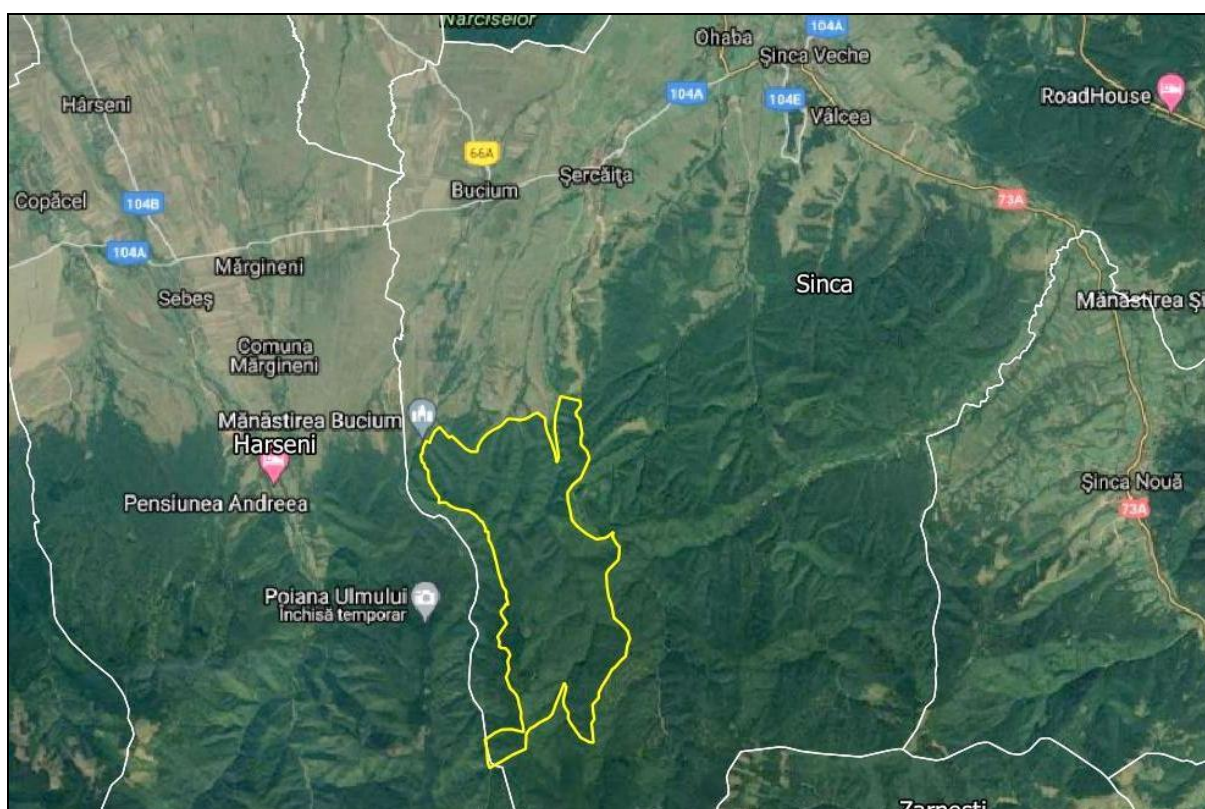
Narciselor
Ohaba
104A
Șinca Veche
104A
104E
Vâlcea
RoadHouse
Hârseni
66A
Bucium
Șercăița
Copăcel
104B
73A
104A
Mărgineni
Sinca
Sebeș
Mănăstirea Și
Comuna Mărgineni
Mănăstirea Bucium
Harseni
Șinca Nouă
73A
Pensiunea Andreea
Poiana Ulmului
Închisă temporar
Zarnesti